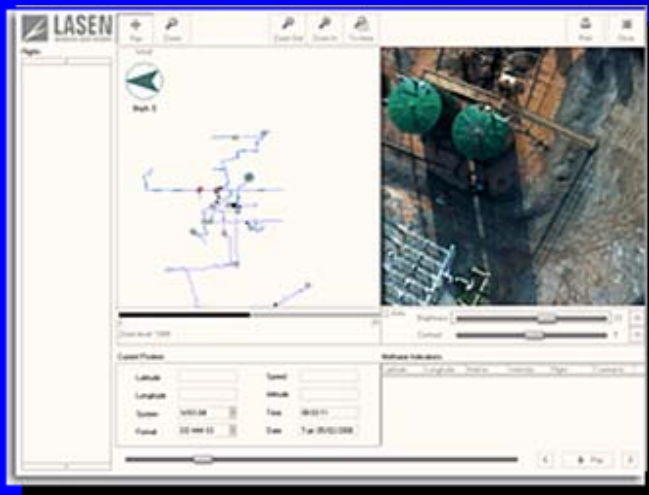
LASEN

Flights

Pan

Zoom

Zoom Out

Zoom In

Print

Close

Depth: 0

Current Position

Latitude

Longitude

System

WGS 84

Format

Speed

Altitude

Time

Date

Tue 26/02/2008

Methane Indications

Latitude

Longitude

Methane

Velocity

Flight

Comments

Brightness

Contrast

Play